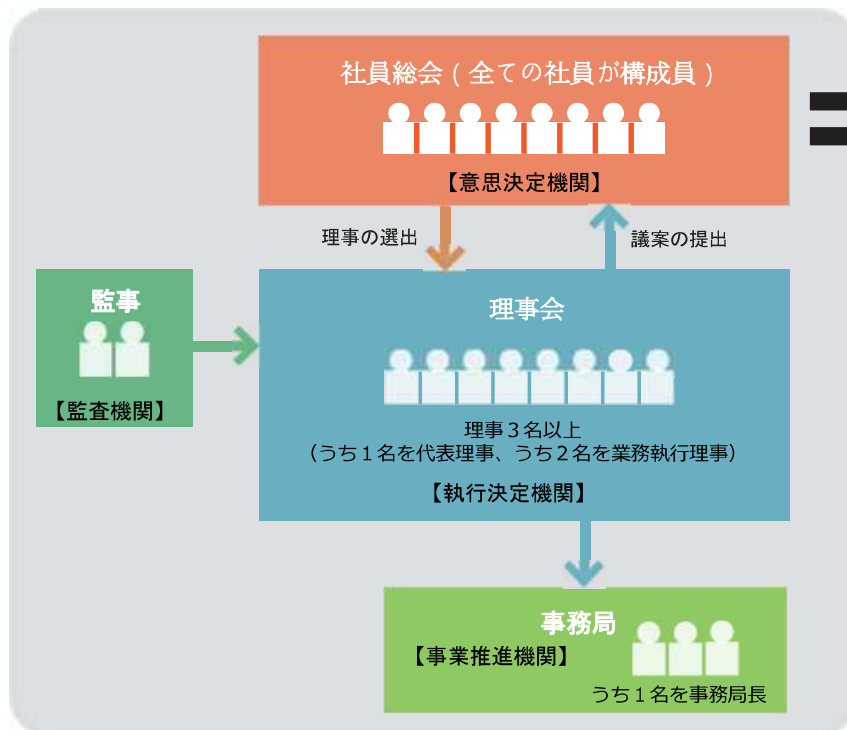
社員総会（全ての社員が構成員）

【意思決定機関】

理事の選出

議案の提出

監事

【監査機関】

理事会

理事３名以上
（うち１名を代表理事、うち２名を業務執行理事）

【執行決定機関】

事務局

【事業推進機関】

うち１名を事務局長